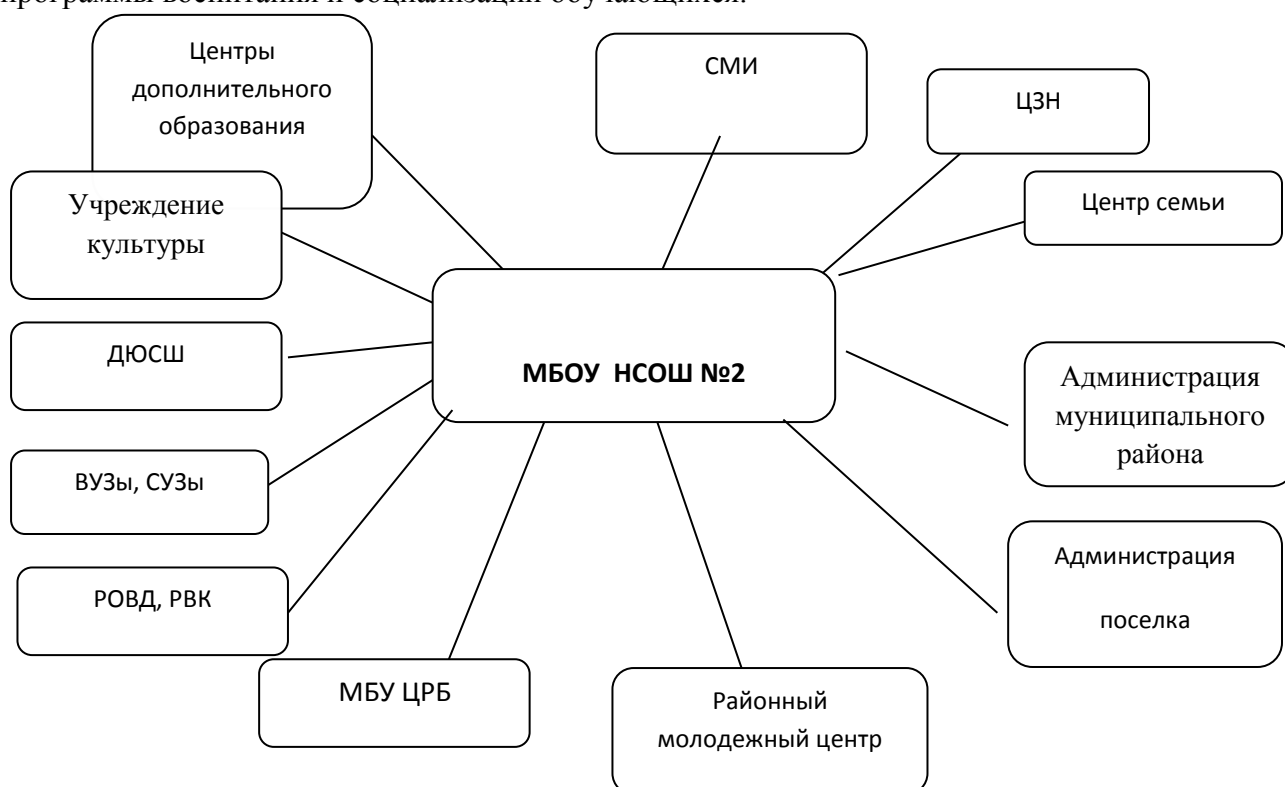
программы воспитания и социализации обучающихся.

Центры дополнительного образования

СМИ

ЦЗН

Учреждение культуры

Центр семьи

ДЮСШ

МБОУ НСОШ №2

Администрация муниципального района

ВУЗы, СУЗы

РОВД, РВК

Администрация поселка

МБУ ЦРБ

Районный молодежный центр